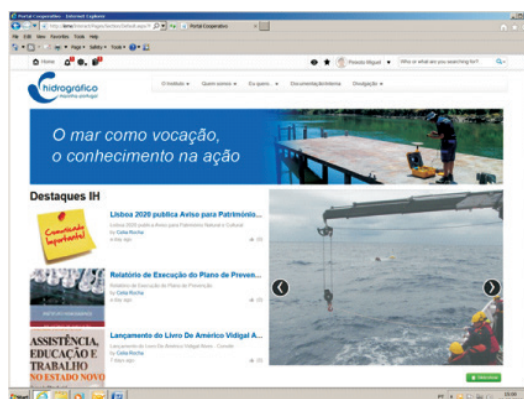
Portal Corporativo - Internet Explorer

http://intra/...

Portal Corporativo

File Edit View Favorites Tools Help

Page Safety Tools

Home

Pinheiro Miguel

Who or what are you searching for?

hidrográfico
marinha portugal

O Instituto ▾ Quem somos ▾ Eu quero... ▾ Documentação Interna Divulgação ▾

O mar como vocação,
o conhecimento na ação

Destaques IH

Comunicado Importante!

Lisboa 2020 publica Aviso para Patrimônio...
Lisboa 2020 publica Aviso para Património Natural e Cultural
by Célia Rocha
a day ago

Relatório de Execução do Plano de Preven...
Relatório de Execução do Plano de Prevenção
by Célia Rocha
a day ago

ASSISTÊNCIA, EDUCAÇÃO E TRABALHO NO ESTADO NOVO

Lançamento do Livro De Américo Vidigal A...
Lançamento do Livro De Américo Vidigal Beato - Coração
by Célia Rocha
7 days ago